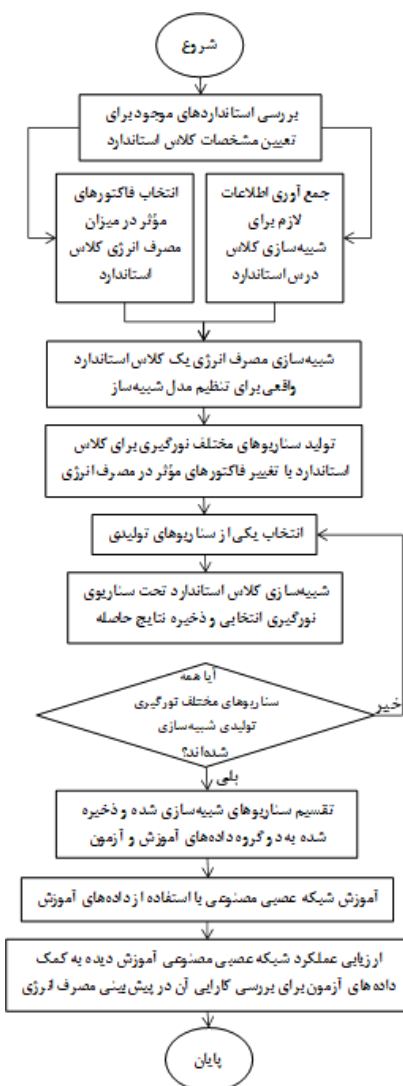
شروع

بررسی استانداردهای موجود برای تعیین مشخصات کلاس استاندارد

جمع آوری اطلاعات لازم برای شبیه‌سازی کلاس درس استاندارد

انتخاب فاکتورهای مؤثر در میزان مصرف انرژی کلاس استاندارد

شبیه‌سازی مصرف انرژی یک کلاس استاندارد واقعی برای تنظیم مدل شبیه‌ساز

تولید سناریوهای مختلف نورگیری برای کلاس استاندارد با تغییر فاکتورهای مؤثر در مصرف انرژی

انتخاب یکی از سناریوهای تولیدی

شبیه‌سازی کلاس استاندارد تحت سناریوی نورگیری انتخابی و ذخیره نتایج حاصله

آیا همه سناریوهای مختلف نورگیری تولیدی شبیه‌سازی شده‌اند؟

خیر

بلی

تقسیم سناریوهای شبیه‌سازی شده و ذخیره شده به دو گروه داده‌های آموزش و آزمون

آموزش شبکه عصبی مصنوعی با استفاده از داده‌های آموزش

ارزیابی عملکرد شبکه عصبی مصنوعی آموزش دیده به کمک داده‌های آزمون برای بررسی کارایی آن در پیش‌بینی مصرف انرژی

پایان